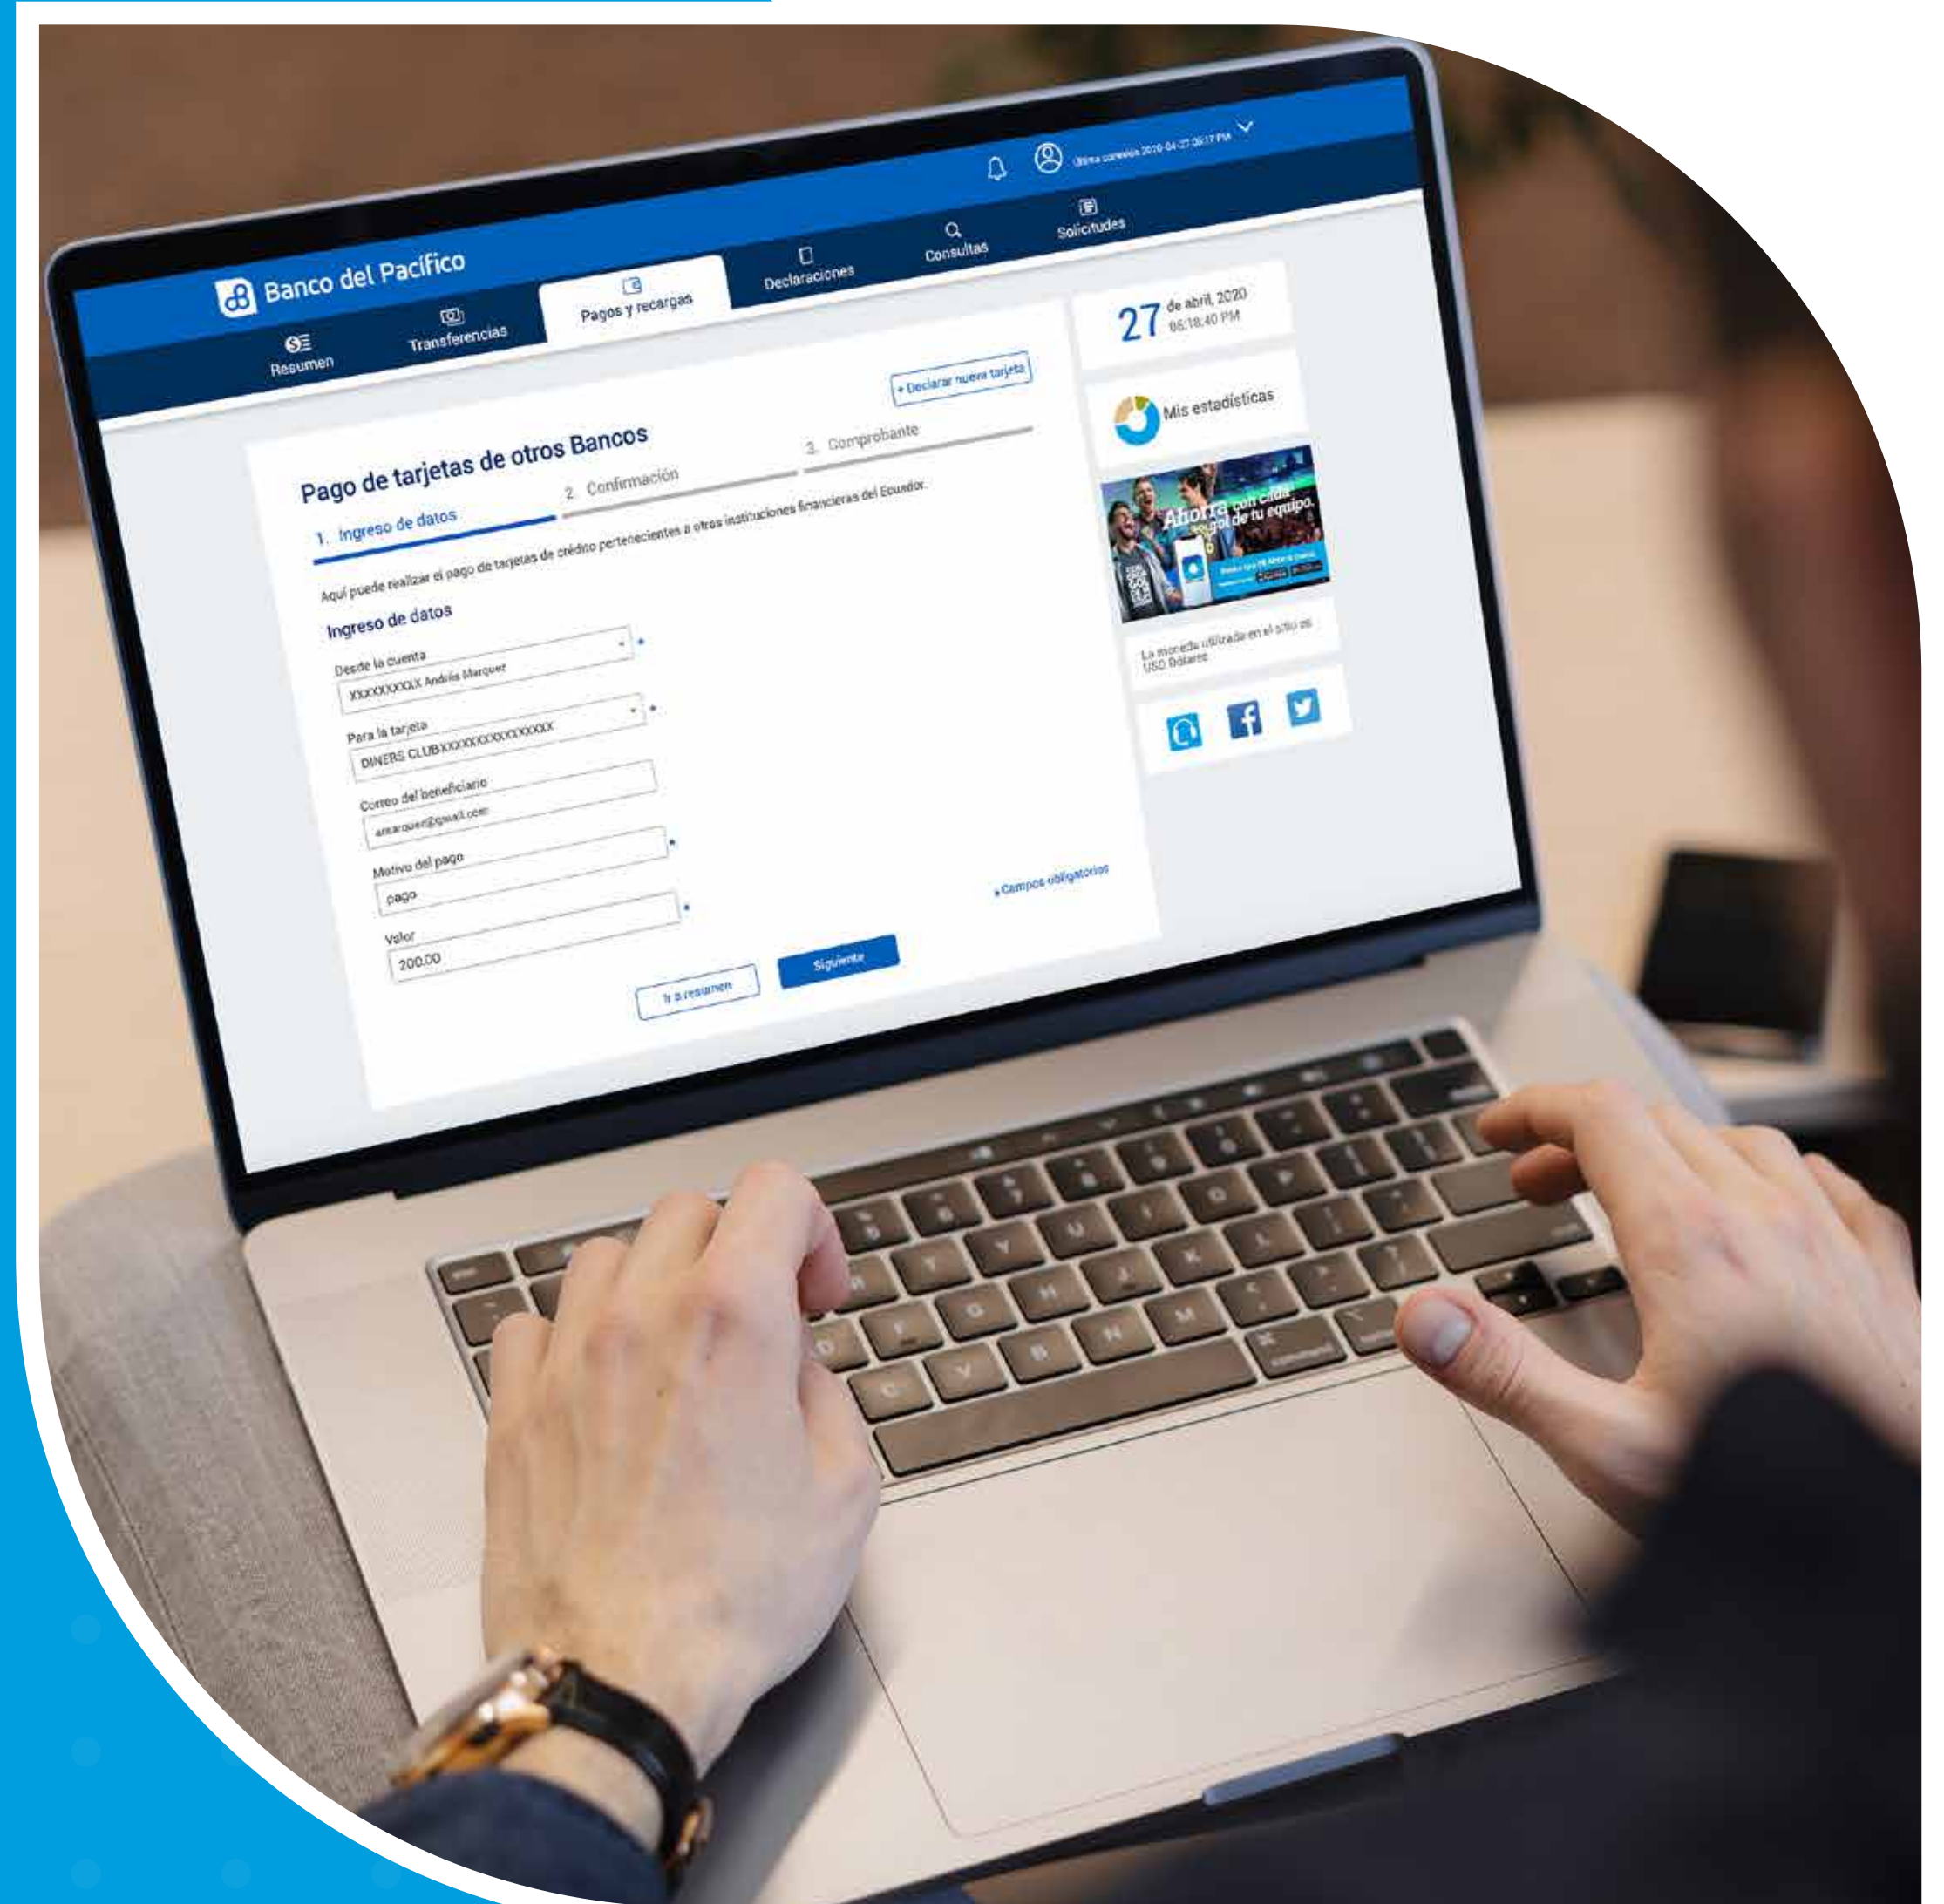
Última conexión 2020-04-27 05:17 PM

Banco del Pacífico

Resumen

Transferencias

Pagos y recargas

Declaraciones

Consultas

Solicitudes

27 de abril, 2020 05:18:40 PM

Mis estadísticas

Ahorra con cada gol de tu equipo.

La moneda utilizada en el sitio es USD Dólares

+ Declarar nueva tarjeta

Pago de tarjetas de otros Bancos

1. Ingreso de datos

2. Confirmación

3. Comprobante

Aquí puede realizar el pago de tarjetas de crédito pertenecientes a otras instituciones financieras del Ecuador.

Ingreso de datos

Desde la cuenta *
XXXXXXXXXX Andrés Marquez

Para la tarjeta *
DINERS CLUBXXXXXXXXXXXXXXXX

Correo del beneficiario
amarquez@gmail.com

Motivo del pago *
pago

Valor *
200.00

* Campos obligatorios

Ir a resumen

Siguiente